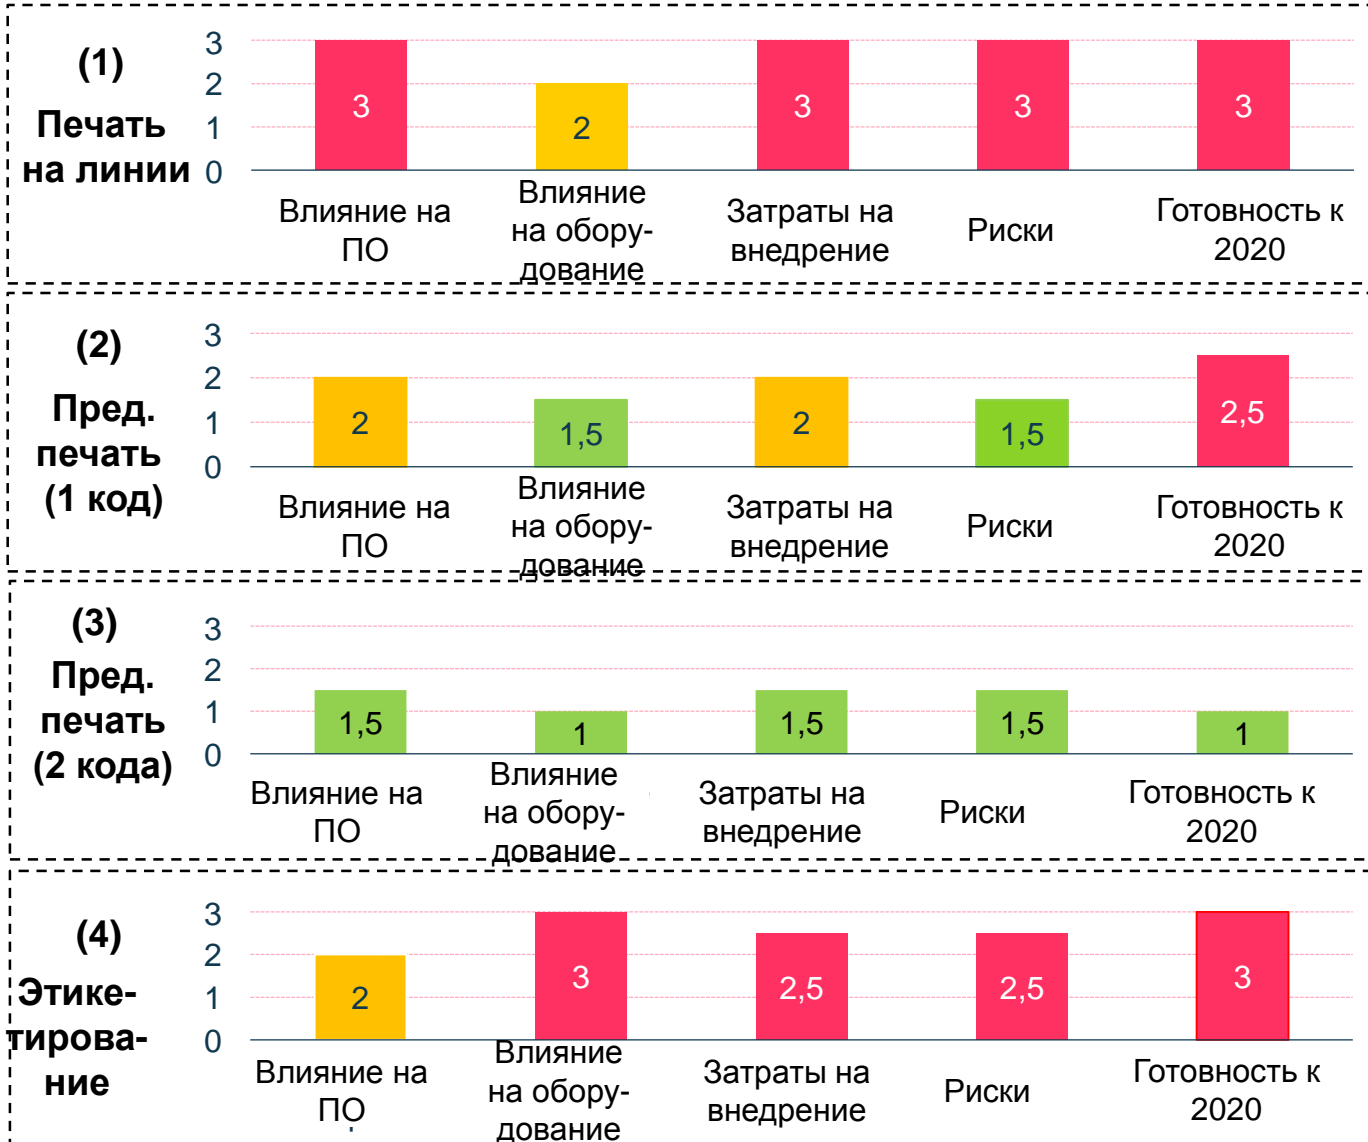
(1)
Печать на линии

3
2
1
0

3
2
3
3
3

Влияние на ПО
Влияние на оборудование
Затраты на внедрение
Риски
Готовность к 2020

(2)
Пред. печать (1 код)

3
2
1
0

2
1,5
2
1,5
2,5

Влияние на ПО
Влияние на оборудование
Затраты на внедрение
Риски
Готовность к 2020

(3)
Пред. печать (2 кода)

3
2
1
0

1,5
1
1,5
1,5
1

Влияние на ПО
Влияние на оборудование
Затраты на внедрение
Риски
Готовность к 2020

(4)
Этикетирование

3
2
1
0

2
3
2,5
2,5
3

Влияние на ПО
Влияние на оборудование
Затраты на внедрение
Риски
Готовность к 2020